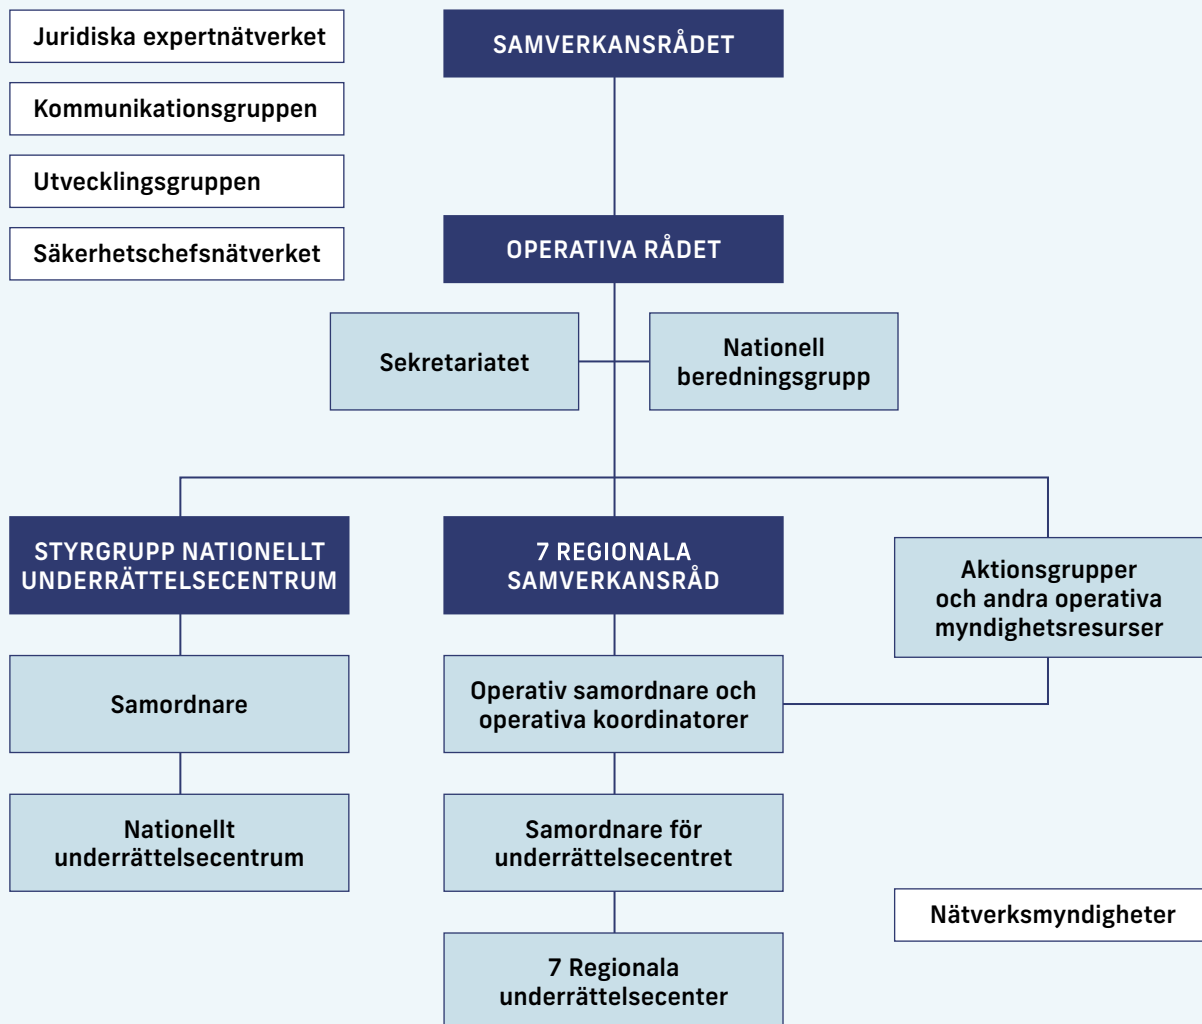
Juridiska expertnätverket

Kommunikationsgruppen

Utvecklingsgruppen

Säkerhetschefsnätverket

SAMVERKANSRÅDET

OPERATIVA RÅDET

Sekretariatet

Nationell beredningsgrupp

STYRGRUPP NATIONELLT UNDERRÄTTELSECENTRUM

Samordnare

Nationellt underrättelsecentrum

7 REGIONALA SAMVERKANSRÅD

Operativ samordnare och operativa koordinatorer

Samordnare för underrättelsecentret

7 Regionala underrättelsecenter

Aktionsgrupper och andra operativa myndighetsresurser

Nätverksmyndigheter